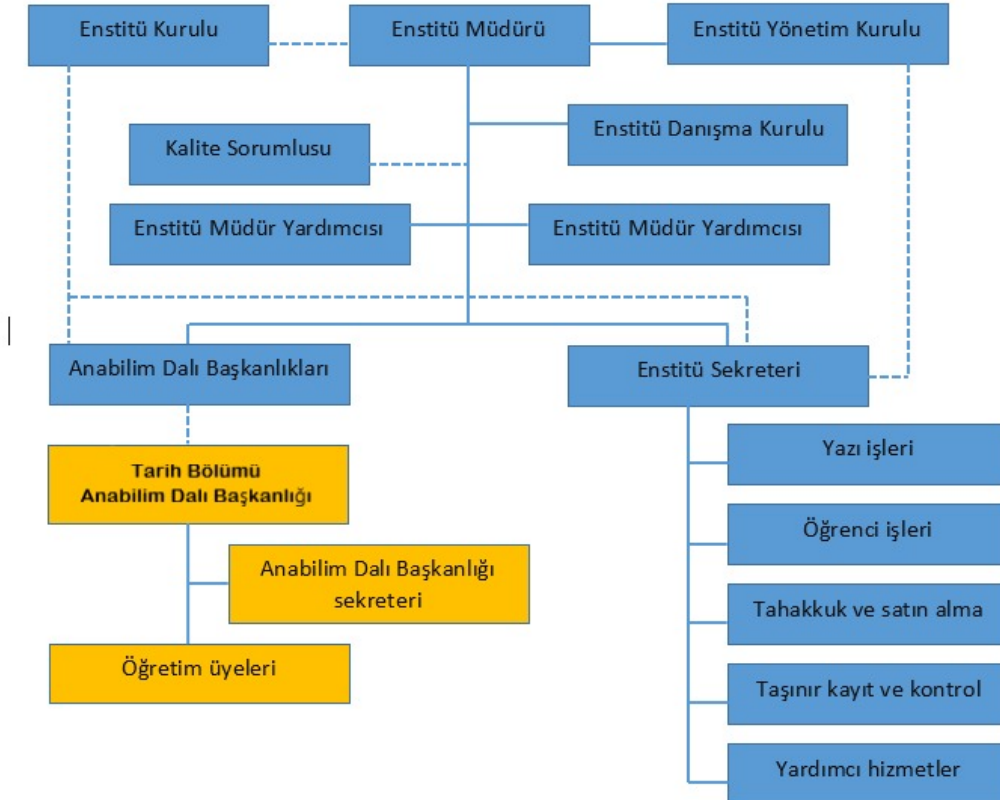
Enstitü Kurulu

Enstitü Müdürü

Enstitü Yönetim Kurulu

Kalite Sorumlusu

Enstitü Danışma Kurulu

Enstitü Müdür Yardımcısı

Enstitü Müdür Yardımcısı

Anabilim Dalı Başkanlıkları

Enstitü Sekreteri

Tarih Bölümü
Anabilim Dalı Başkanlığı

Anabilim Dalı Başkanlığı sekreteri

Öğretim üyeleri

Yazı işleri

Öğrenci işleri

Tahakkuk ve satın alma

Taşınır kayıt ve kontrol

Yardımcı hizmetler